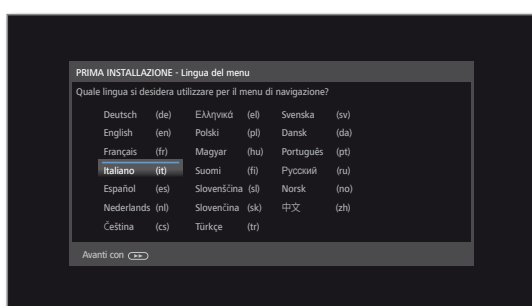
PRIMA INSTALLAZIONE - Lingua del menu

Quale lingua si desidera utilizzare per il menu di navigazione?

| | | | | | |
|---|---|---|---|---|---|
| Deutsch | (de) | Ελληνικά | (el) | Svenska | (sv) |
| English | (en) | Polski | (pl) | Dansk | (da) |
| Français | (fr) | Magyar | (hu) | Português | (pt) |
| Italiano | (it) | Suomi | (fi) | Русский | (ru) |
| Español | (es) | Slovenščina | (sl) | Norsk | (no) |
| Nederlands | (nl) | Slovenčina | (sk) | 中文 | (zh) |
| Čeština | (cs) | Türkçe | (tr) | | |

Avanti con